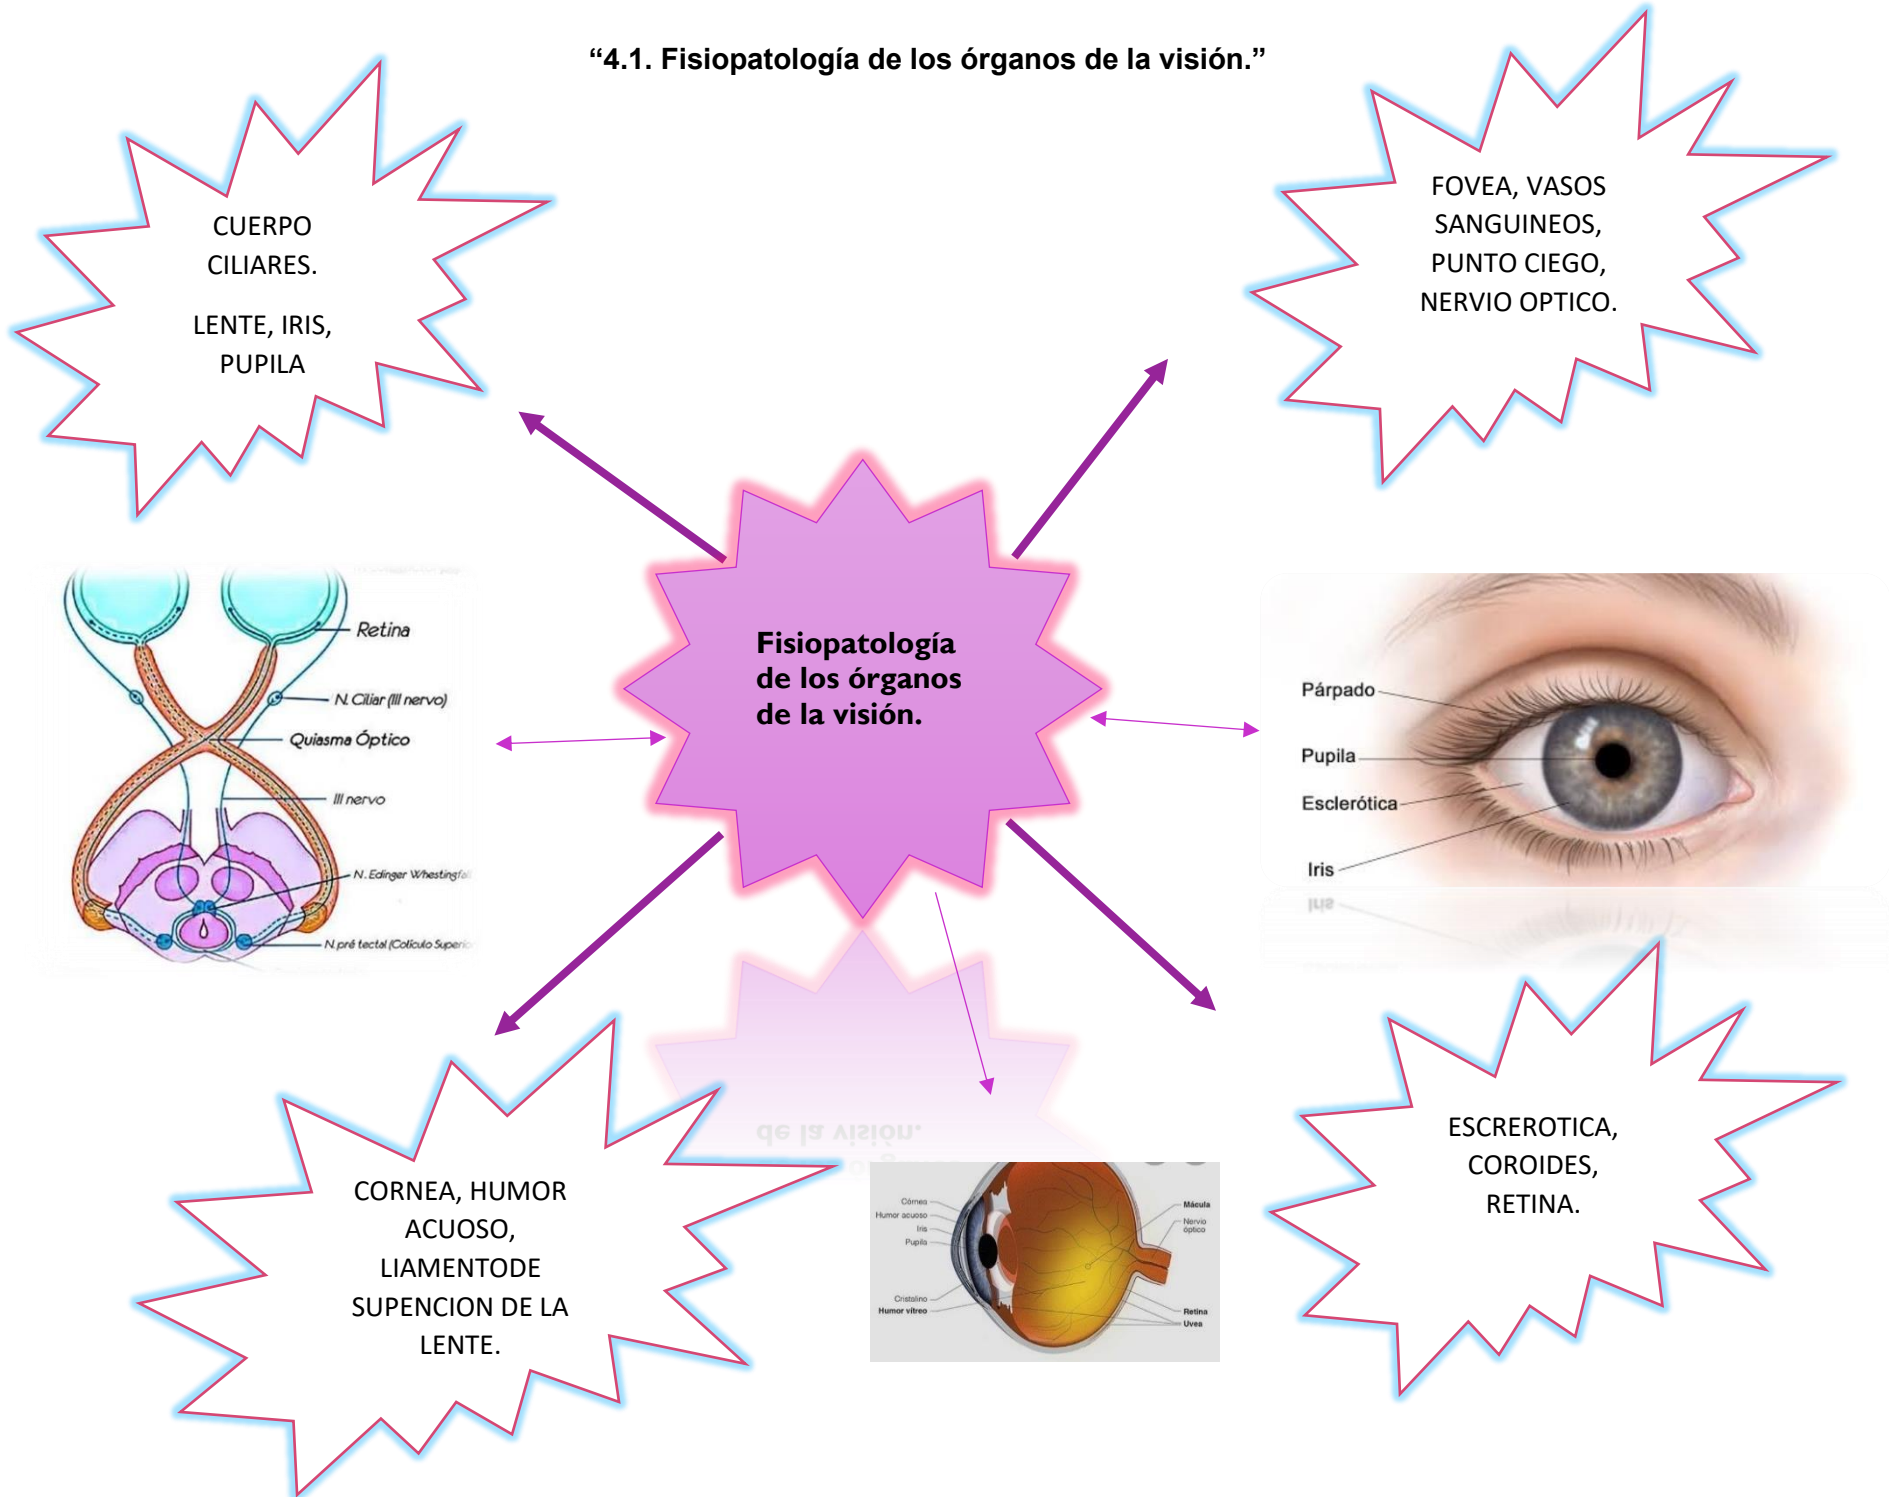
"4.1. Fisiopatología de los órganos de la visión."

CUERPO CILIARES.

LENTE, IRIS, PUPILA

FOVEA, VASOS SANGUINEOS, PUNTO CIEGO, NERVIO OPTICO.

Fisiopatología de los órganos de la visión.

Retina

N. Ciliar (III nervo)

Quiasma Óptico

III nervo

N. Edinger Whestingfa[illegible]

N. pré tectal (Colículo Superi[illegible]

Párpado

Pupila

Esclerótica

Iris

CORNEA, HUMOR ACUOSO, LIAMENTODE SUPENCION DE LA LENTE.

Córnea

Humor acuoso

Iris

Pupila

Cristalino

Humor vítreo

Mácula

Nervio óptico

Retina

Uvea

ESCREROTICA, COROIDES, RETINA.